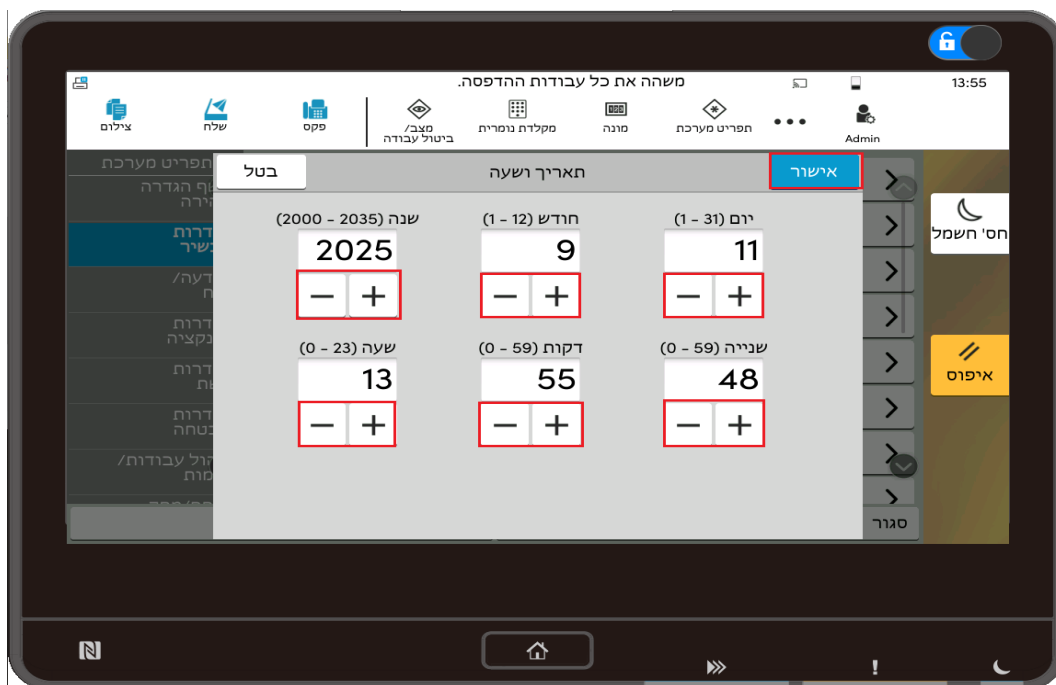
13:55

משהה את כל עבודות ההדפסה.

צילום
שלח
פקס
מצב/ ביטול עבודה
מקלדת נומרית
מונה
תפריט מערכת
Admin

תפריט מערכת
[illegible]וף הגדרה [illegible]הירה
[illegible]דרות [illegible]שיר
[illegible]דעה/ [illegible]ח
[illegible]דרות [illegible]נקציה
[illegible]דרות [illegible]שת
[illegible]דרות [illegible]בטחה
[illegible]הול עבודות/ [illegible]מות

בטל
תאריך ושעה
אישור

שנה (2035 - 2000)
2025
חודש (12 - 1)
9
יום (31 - 1)
11

שעה (23 - 0)
13
דקות (59 - 0)
55
שנייה (59 - 0)
48

סגור

חסכון חשמל
איפוס